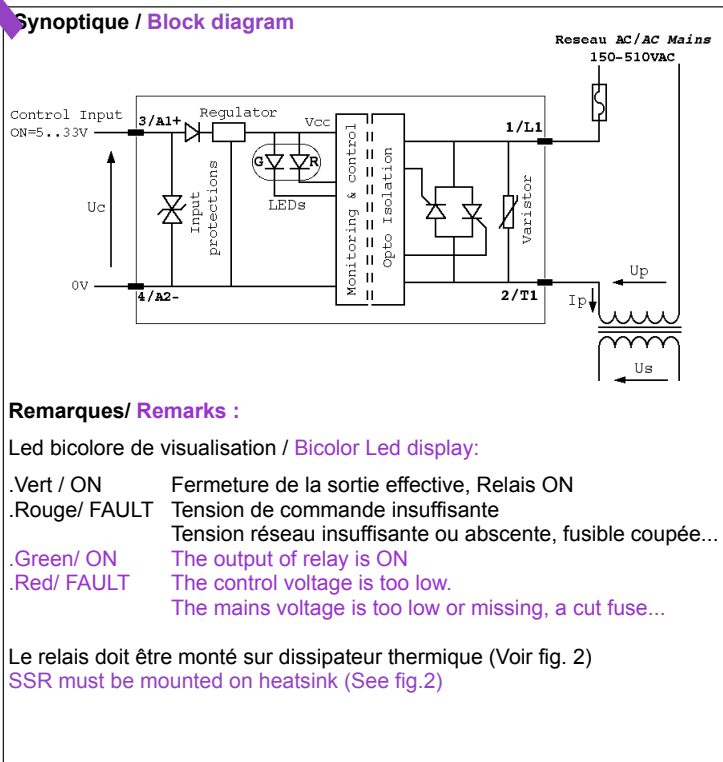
Synoptique / Block diagram

Reseau AC/AC Mains
150-510VAC

Control Input
ON=5..33V

3/A1+

Regulator

Vcc

G R

LEDs

Input protections

Monitoring & control

Opto Isolation

Varistor

1/L1

Uc

0V

4/A2-

2/T1

Ip

Up

Us

Remarques/ Remarks :

Led bicolore de visualisation / Bicolor Led display:

.Vert / ON Fermeture de la sortie effective, Relais ON
.Rouge/ FAULT Tension de commande insuffisante
Tension réseau insuffisante ou abscente, fusible coupée...
.Green/ ON The output of relay is ON
.Red/ FAULT The control voltage is too low.
The mains voltage is too low or missing, a cut fuse...

Le relais doit être monté sur dissipateur thermique (Voir fig. 2)
SSR must be mounted on heatsink (See fig.2)